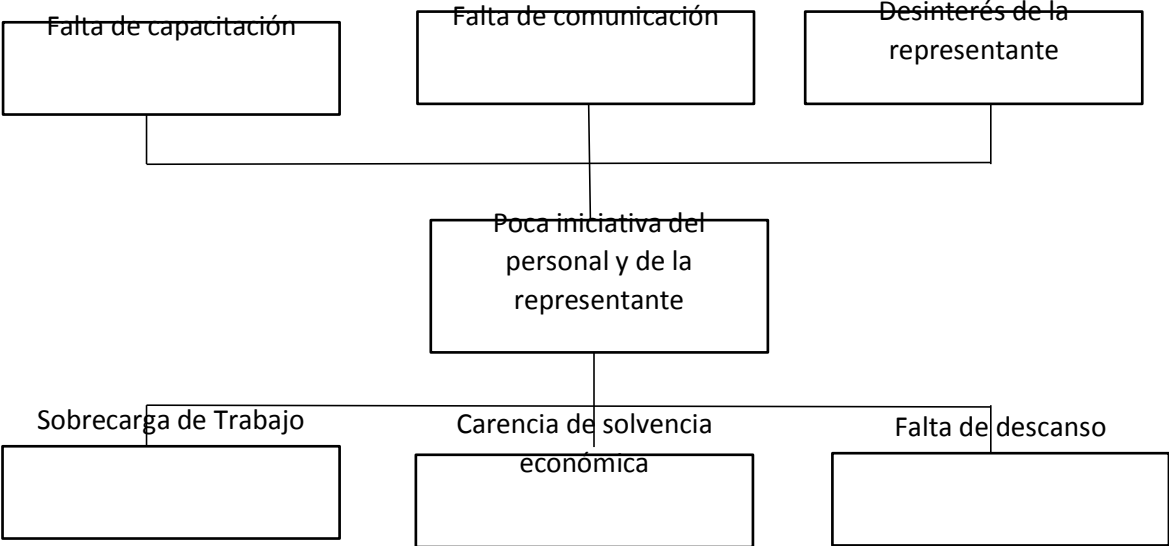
Falta de capacitación

Falta de comunicación

Desinterés de la representante

Poca iniciativa del personal y de la representante

Sobrecarga de Trabajo

Carencia de solvencia económica

Falta de descanso